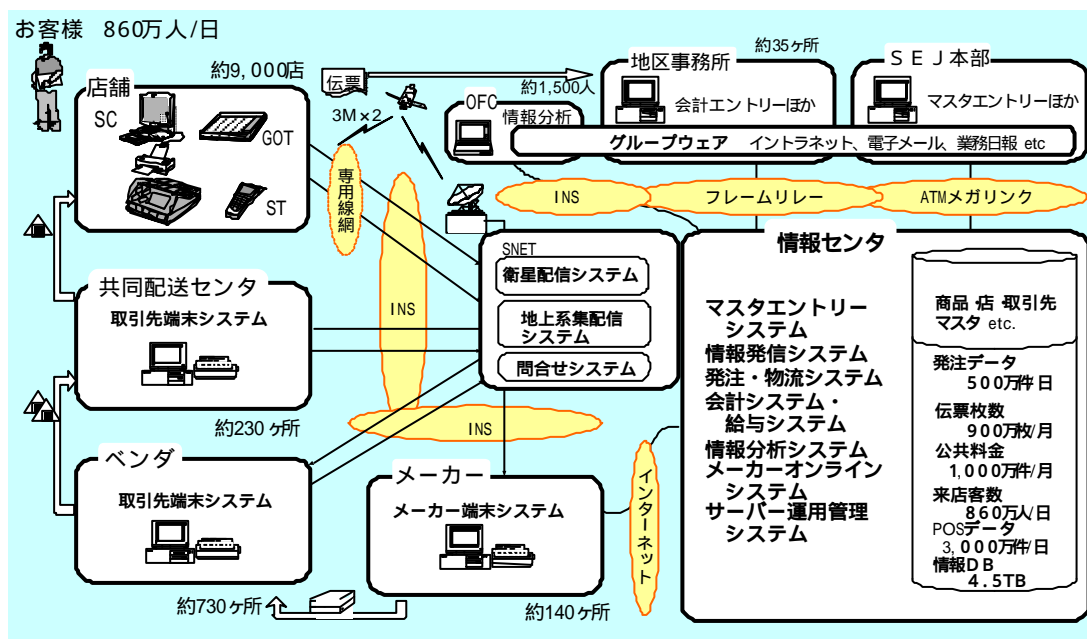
お客様　860万人/日

店舗
約9,000店
SC
GOT
ST

伝票
3M×2
約1,500人

約35ヶ所
地区事務所
会計エントリーほか

ＳＥＪ本部
マスタエントリーほか

OFC
情報分析

グループウェア　イントラネット、電子メール、業務日報 etc

専用線網

INS
フレームリレー
ATMメガリンク

INS

SNET
衛星配信システム
地上系集配信システム
問合せシステム

共同配送センタ
取引先端末システム

約230ヶ所

INS

情報センタ
マスタエントリーシステム
情報発信システム
発注・物流システム
会計システム・給与システム
情報分析システム
メーカーオンラインシステム
サーバー運用管理システム

商品 店 取引先マスタ etc.
発注データ
500万件/日
伝票枚数
900万枚/月
公共料金
1,000万件/月
来店客数
860万人/日
POSデータ
3,000万件/日
情報ＤＢ
4.5TB

ベンダ
取引先端末システム

メーカー
メーカー端末システム

インターネット

約730ヶ所
約140ヶ所